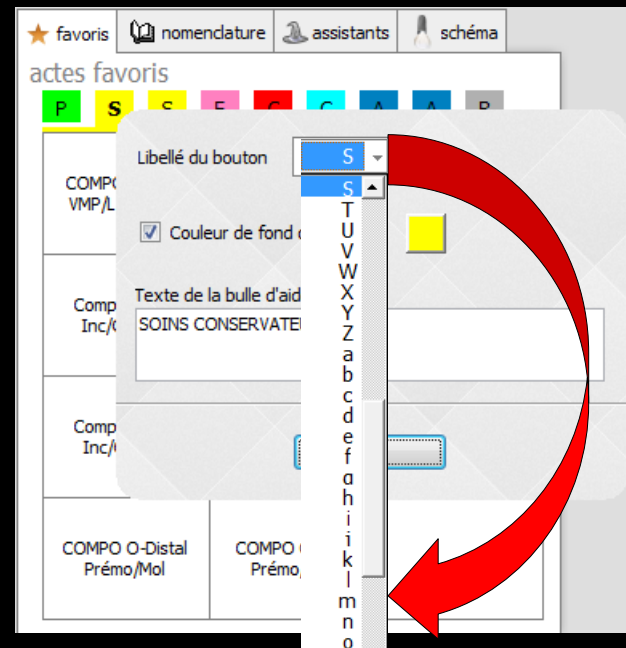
favoris
nomenclature
assistants
schéma
actes favoris
P
S
S
E
C
C
A
A
B
COMPO
VMP/L
Compo
Inc/
Compo
Inc/
COMPO O-Distal
Prémo/Mol
COMPO
Prémo/
Libellé du bouton
S
S
T
U
V
W
X
Y
Z
a
b
c
d
e
f
g
h
i
j
k
l
m
n
o
Couleur de fond
Texte de la bulle d'aid
SOINS CONSERVATE